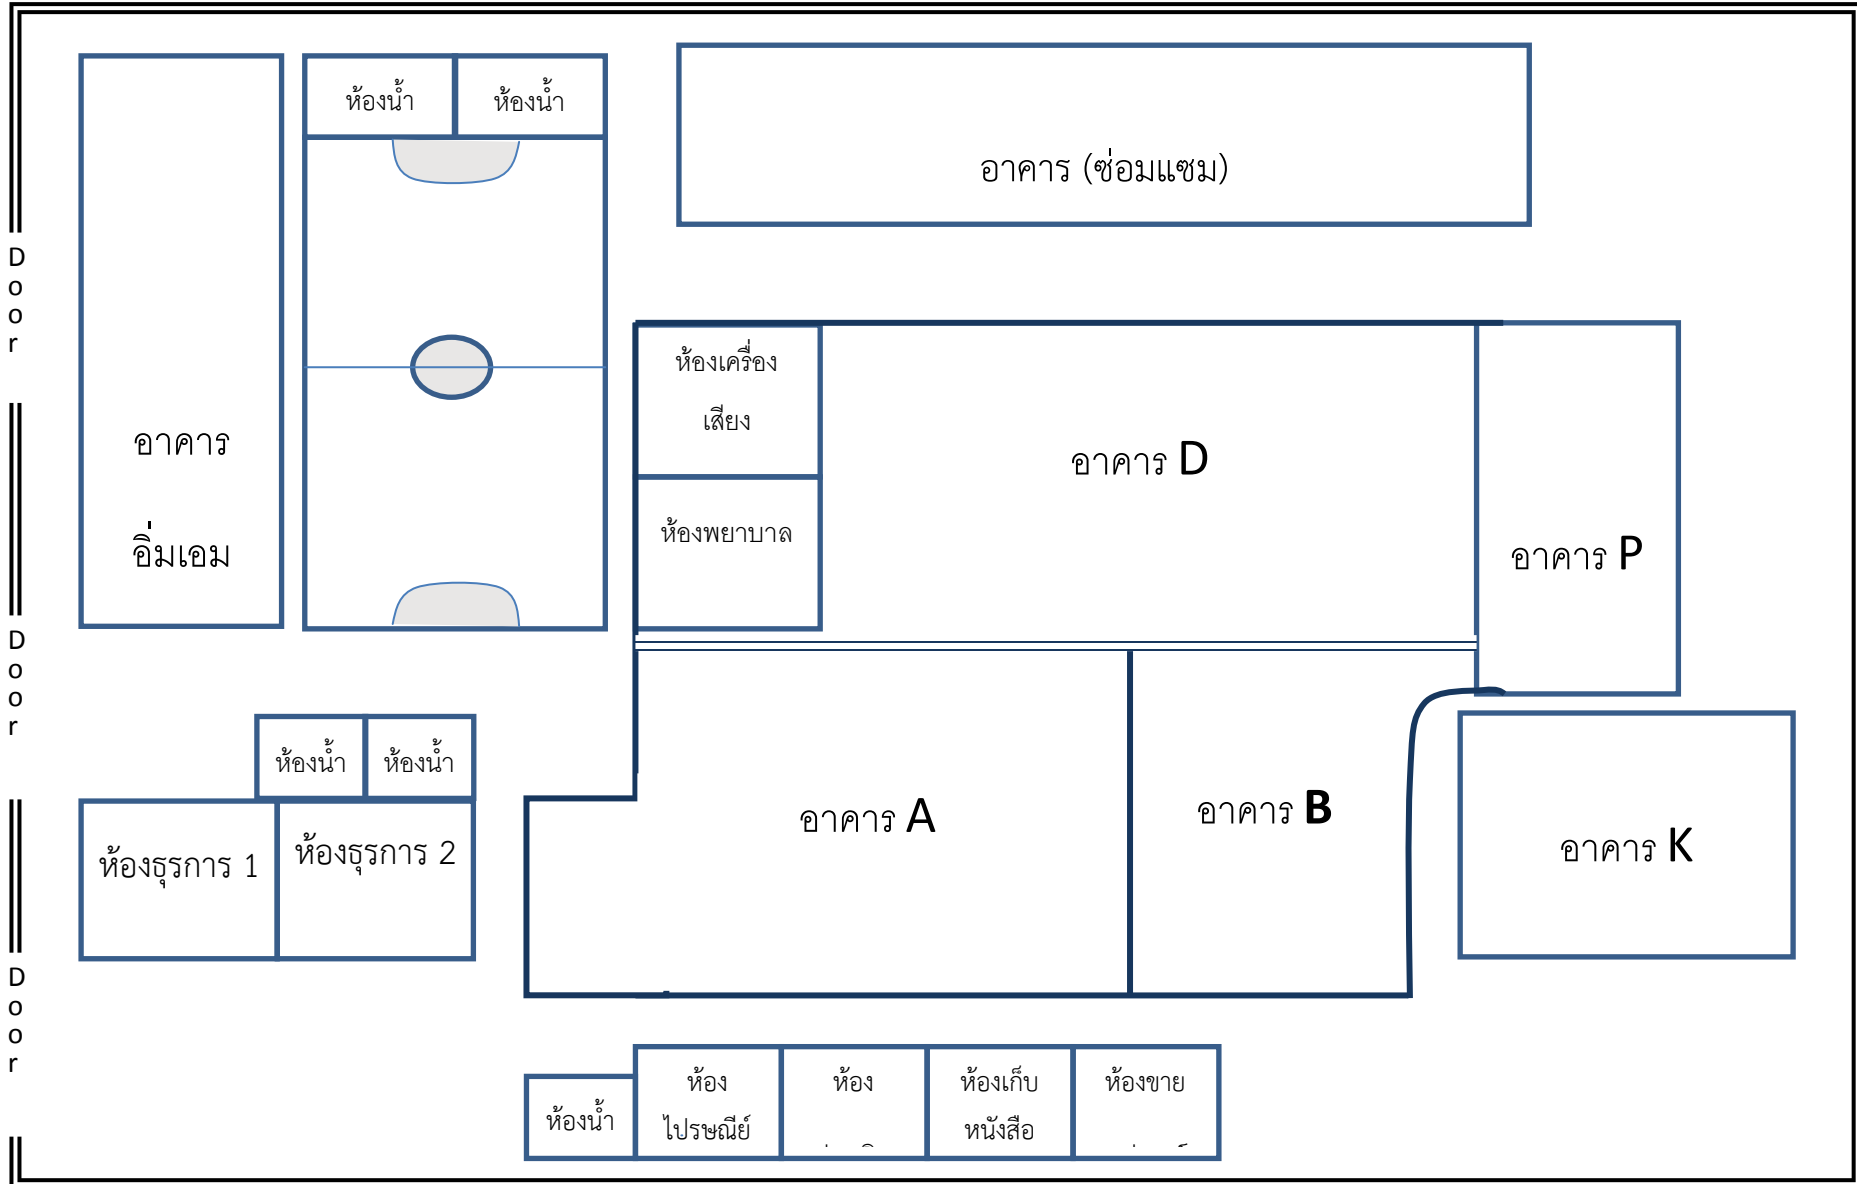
ห้องน้ำ ห้องน้ำ

อาคาร (ซ่อมแซม)

D
o
o
r

อาคาร
อิ่มเอม

ห้องเครื่อง
เสียง

อาคาร D

ห้องพยาบาล

อาคาร P

D
o
o
r

ห้องน้ำ ห้องน้ำ

ห้องธุรการ 1

ห้องธุรการ 2

อาคาร A

อาคาร B

อาคาร K

D
o
o
r

ห้องน้ำ

ห้อง
ไปรษณีย์

ห้อง
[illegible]

ห้องเก็บ
หนังสือ

ห้องขาย
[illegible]